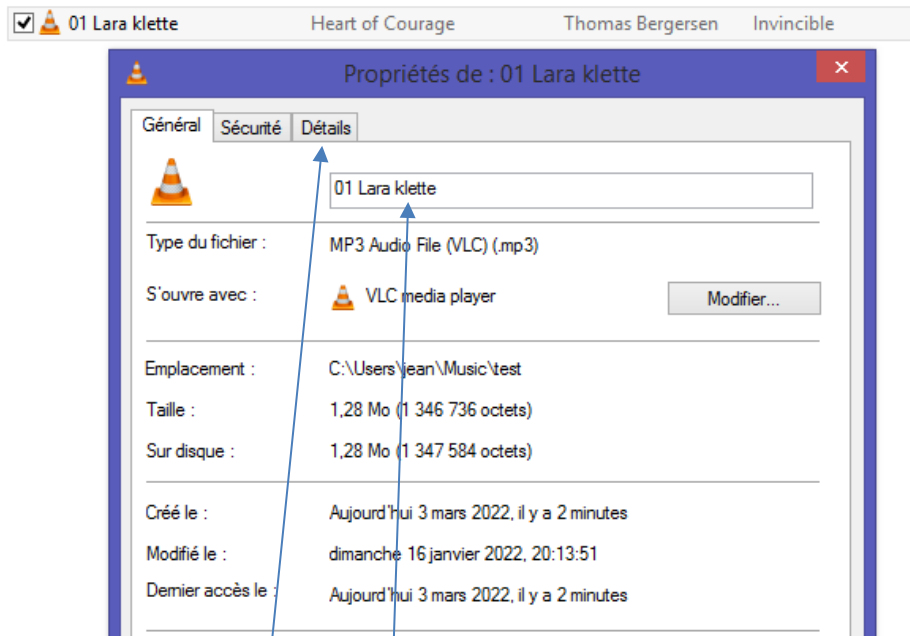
01 Lara klette Heart of Courage Thomas Bergersen Invincible

Propriétés de : 01 Lara klette

×

Général Sécurité Détails

01 Lara klette

Type du fichier : MP3 Audio File (VLC) (.mp3)

S'ouvre avec : VLC media player Modifier...

Emplacement : C:\Users\jean\Music\test

Taille : 1,28 Mo (1 346 736 octets)

Sur disque : 1,28 Mo (1 347 584 octets)

Créé le : Aujourd'hui 3 mars 2022, il y a 2 minutes

Modifié le : dimanche 16 janvier 2022, 20:13:51

Dernier accès le : Aujourd'hui 3 mars 2022, il y a 2 minutes